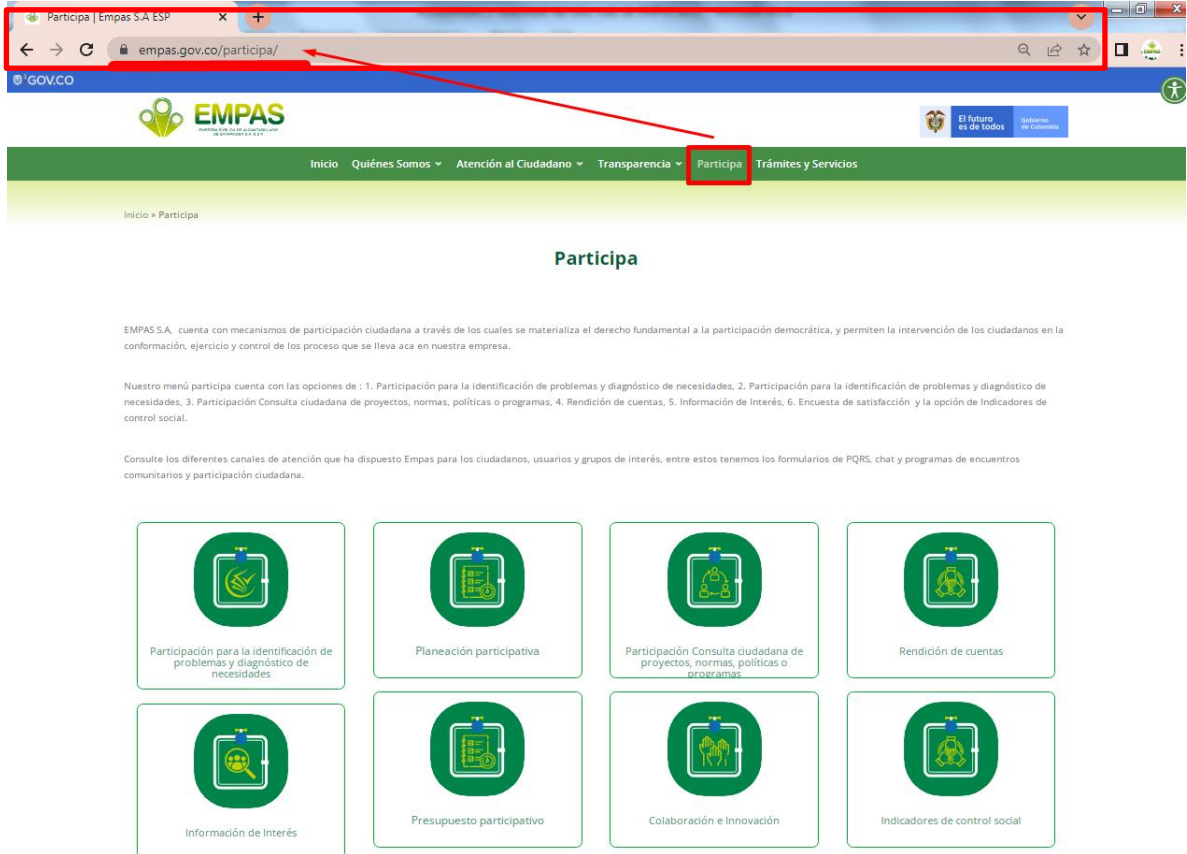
Participa | Empas S.A ESP

empas.gov.co/participa/

GOV.CO

EMPAS

EMPRESA PÚBLICA DE ALCANTARILLADO DE SANTANDER S.A. E.S.P.

El futuro es de todos

Gobierno de Colombia

Inicio Quiénes Somos Atención al Ciudadano Transparencia Participa Trámites y Servicios

Inicio » Participa

Participa

EMPAS S.A, cuenta con mecanismos de participación ciudadana a través de los cuales se materializa el derecho fundamental a la participación democrática, y permiten la intervención de los ciudadanos en la conformación, ejercicio y control de los proceso que se lleva aca en nuestra empresa.

Nuestro menú participa cuenta con las opciones de : 1. Participación para la identificación de problemas y diagnóstico de necesidades, 2. Participación para la identificación de problemas y diagnóstico de necesidades, 3. Participación Consulta ciudadana de proyectos, normas, políticas o programas, 4. Rendición de cuentas, 5. Información de Interés, 6. Encuesta de satisfacción y la opción de Indicadores de control social.

Consulte los diferentes canales de atención que ha dispuesto Empas para los ciudadanos, usuarios y grupos de interés, entre estos tenemos los formularios de PQRS, chat y programas de encuentros comunitarios y participación ciudadana.

Participación para la identificación de problemas y diagnóstico de necesidades

Planeación participativa

Participación Consulta ciudadana de proyectos, normas, políticas o programas

Rendición de cuentas

Información de Interés

Presupuesto participativo

Colaboración e Innovación

Indicadores de control social